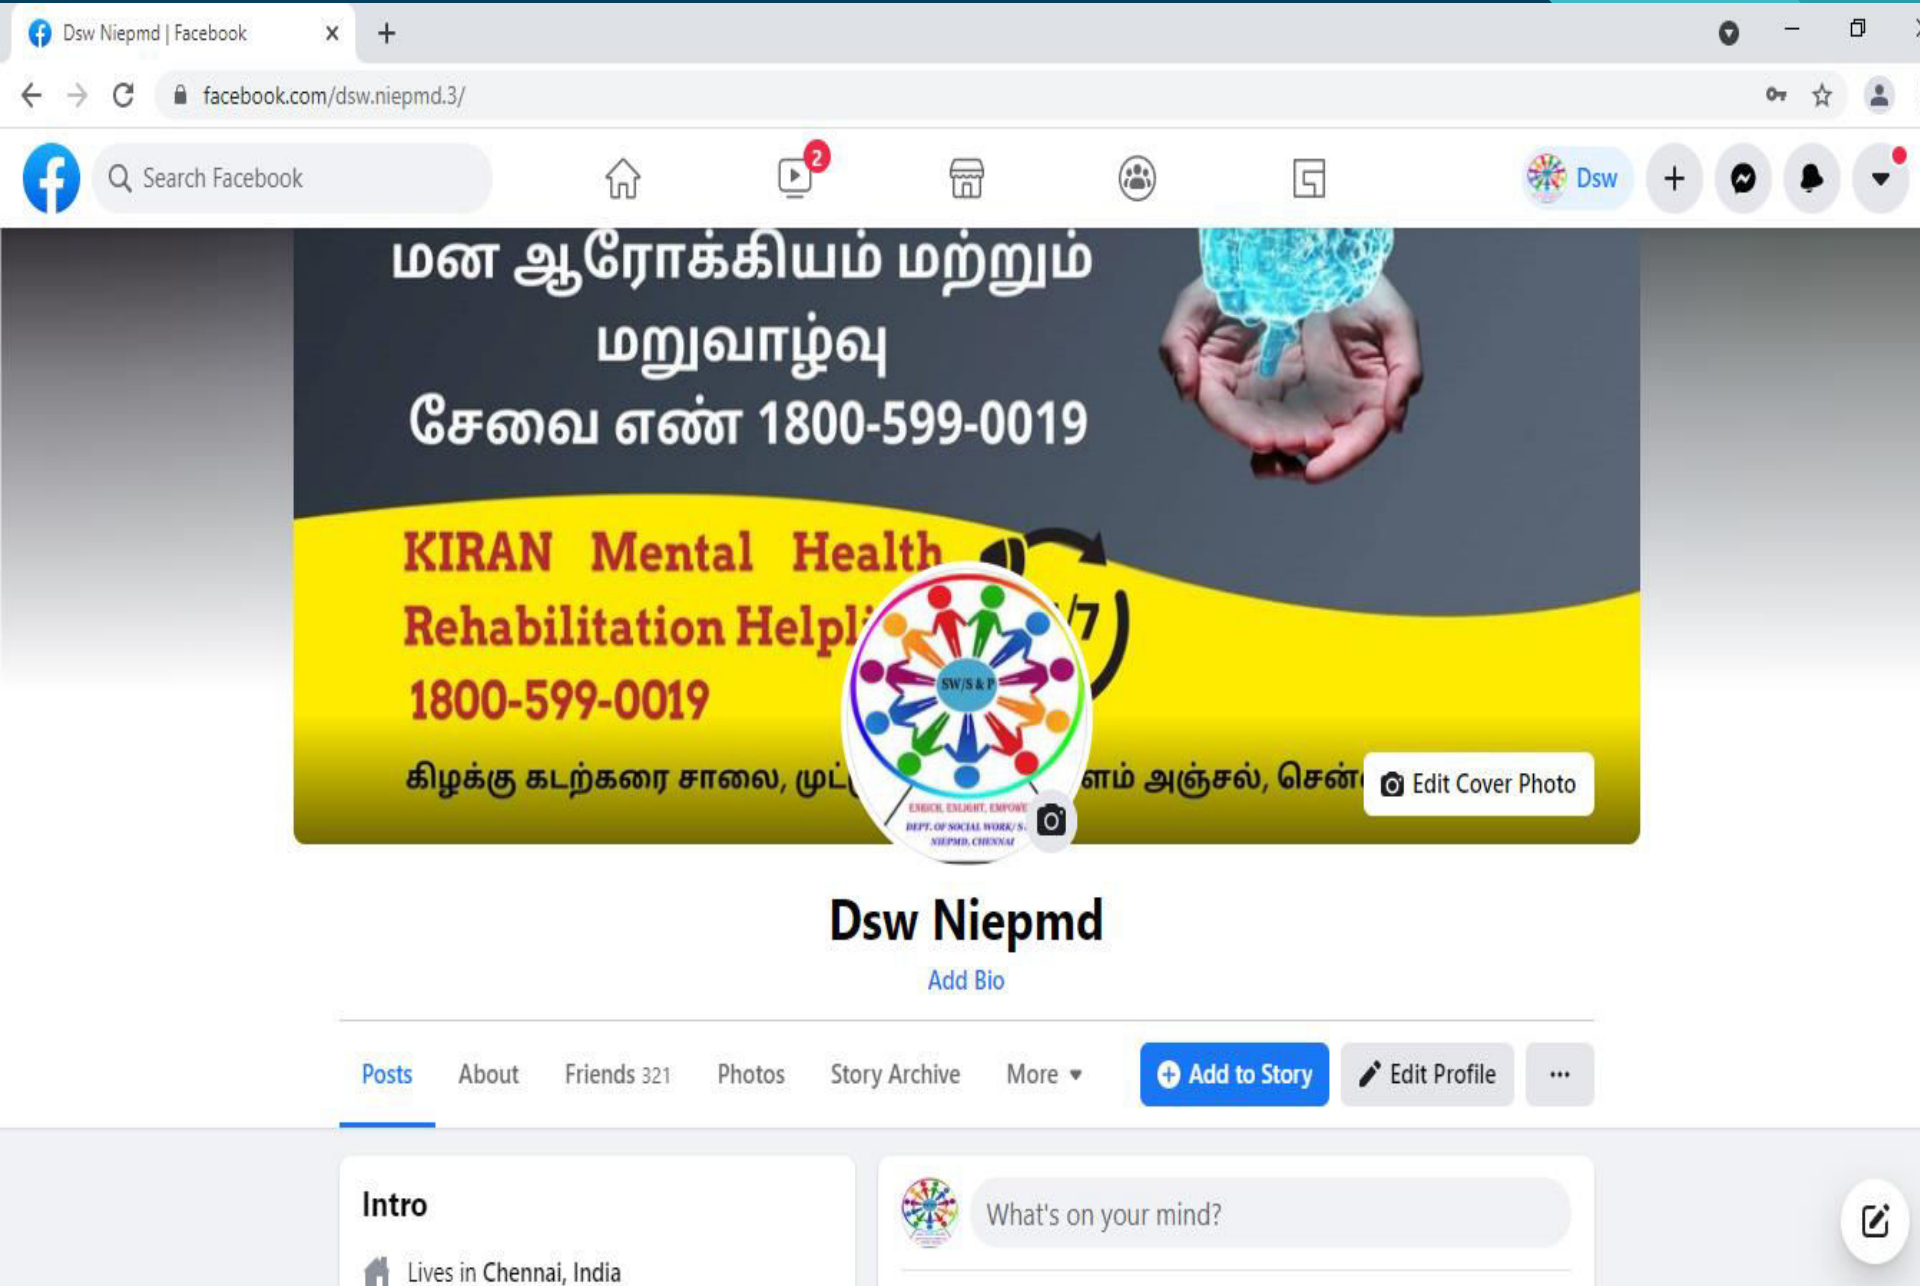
Dsw Niepmd | Facebook

facebook.com/dsw.niepmd.3/

Search Facebook

2

Dsw

மன ஆரோக்கியம் மற்றும் மறுவாழ்வு சேவை எண் 1800-599-0019

KIRAN Mental Health Rehabilitation Helpl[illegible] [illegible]/7

1800-599-0019

கிழக்கு கடற்கரை சாலை, முட்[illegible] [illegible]ளம் அஞ்சல், சென்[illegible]

SW/S & P

ENRICH, ENLIGHT, EMPOWE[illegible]

DEPT. OF SOCIAL WORK/ S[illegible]

NIEPMD, CHENNAI

Edit Cover Photo

Dsw Niepmd

Add Bio

Posts About Friends 321 Photos Story Archive More

Add to Story

Edit Profile

···

Intro

Lives in Chennai, India

What's on your mind?